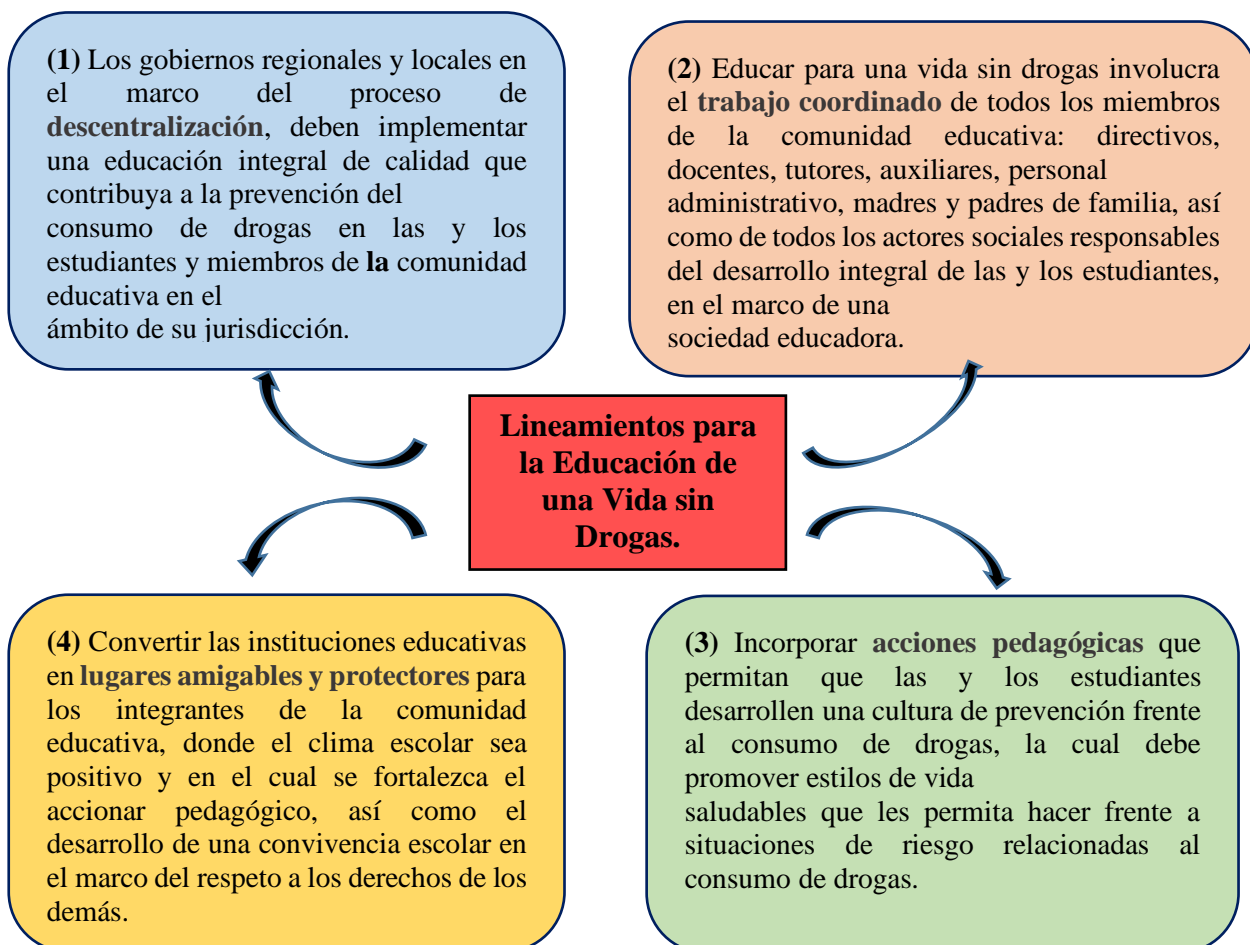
(1) Los gobiernos regionales y locales en el marco del proceso de descentralización, deben implementar una educación integral de calidad que contribuya a la prevención del consumo de drogas en las y los estudiantes y miembros de la comunidad educativa en el ámbito de su jurisdicción.

(2) Educar para una vida sin drogas involucra el trabajo coordinado de todos los miembros de la comunidad educativa: directivos, docentes, tutores, auxiliares, personal administrativo, madres y padres de familia, así como de todos los actores sociales responsables del desarrollo integral de las y los estudiantes, en el marco de una sociedad educadora.

Lineamientos para la Educación de una Vida sin Drogas.

(4) Convertir las instituciones educativas en lugares amigables y protectores para los integrantes de la comunidad educativa, donde el clima escolar sea positivo y en el cual se fortalezca el accionar pedagógico, así como el desarrollo de una convivencia escolar en el marco del respeto a los derechos de los demás.

(3) Incorporar acciones pedagógicas que permitan que las y los estudiantes desarrollen una cultura de prevención frente al consumo de drogas, la cual debe promover estilos de vida saludables que les permita hacer frente a situaciones de riesgo relacionadas al consumo de drogas.